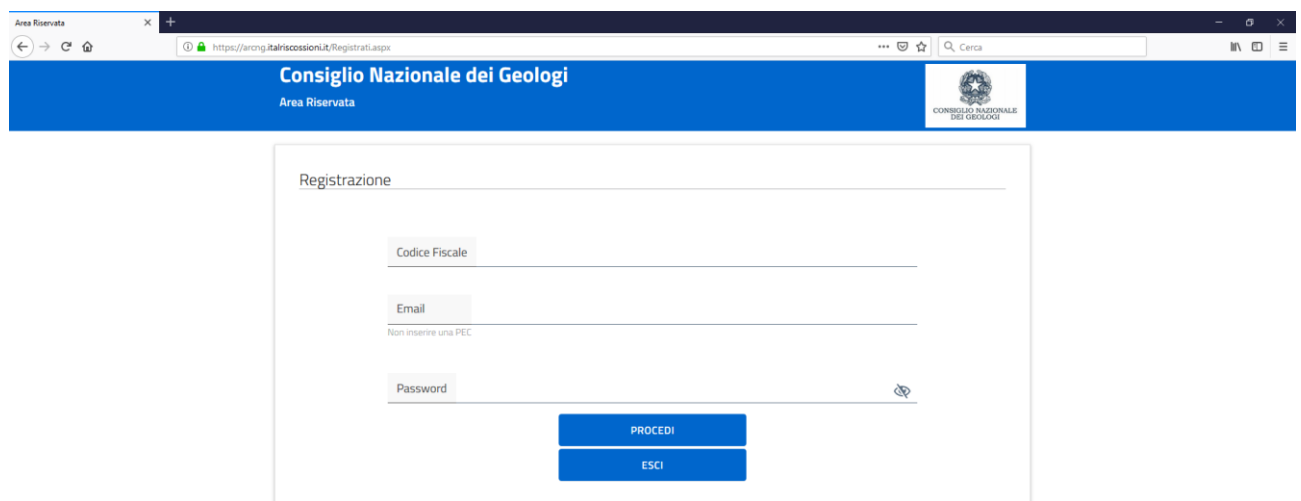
Area Riservata

https://arcng.italriscossioni.it/Registrati.aspx

Cerca

Consiglio Nazionale dei Geologi

Area Riservata

CONSIGLIO NAZIONALE DEI GEOLOGI

Registrazione

Codice Fiscale

Email

Non inserire una PEC

Password

PROCEDI

ESCI